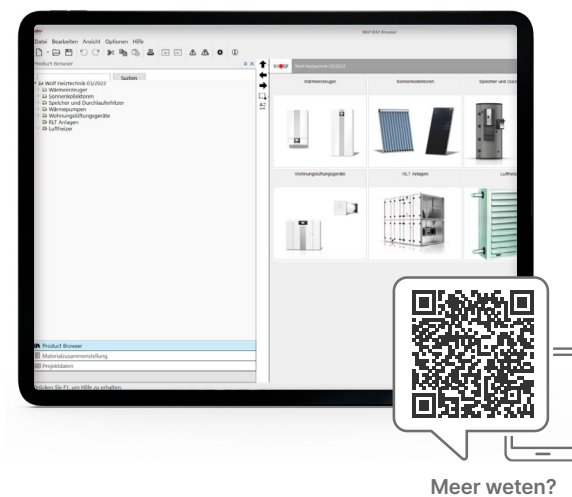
Wolf BIM Browser

Datei Bearbeiten Ansicht Optionen Hilfe

Product Browser

Suchen

Wolf Heiztechnik 03/2022
Wärmeerzeuger
Sonnenkollektoren
Speicher und Durchlauferhitzer
Wärmepumpen
Wohnungslüftungsgeräte
RLT Anlagen
Luftheizer

Wolf Heiztechnik 03/2022

Wärmeerzeuger

Sonnenkollektoren

Speicher und Durch

Wohnungslüftungsgeräte

RLT Anlagen

Luftheiz

Product Browser
Materialzusammenstellung
Projektdaten

Drücken Sie F1, um Hilfe zu erhalten.

Meer weten?